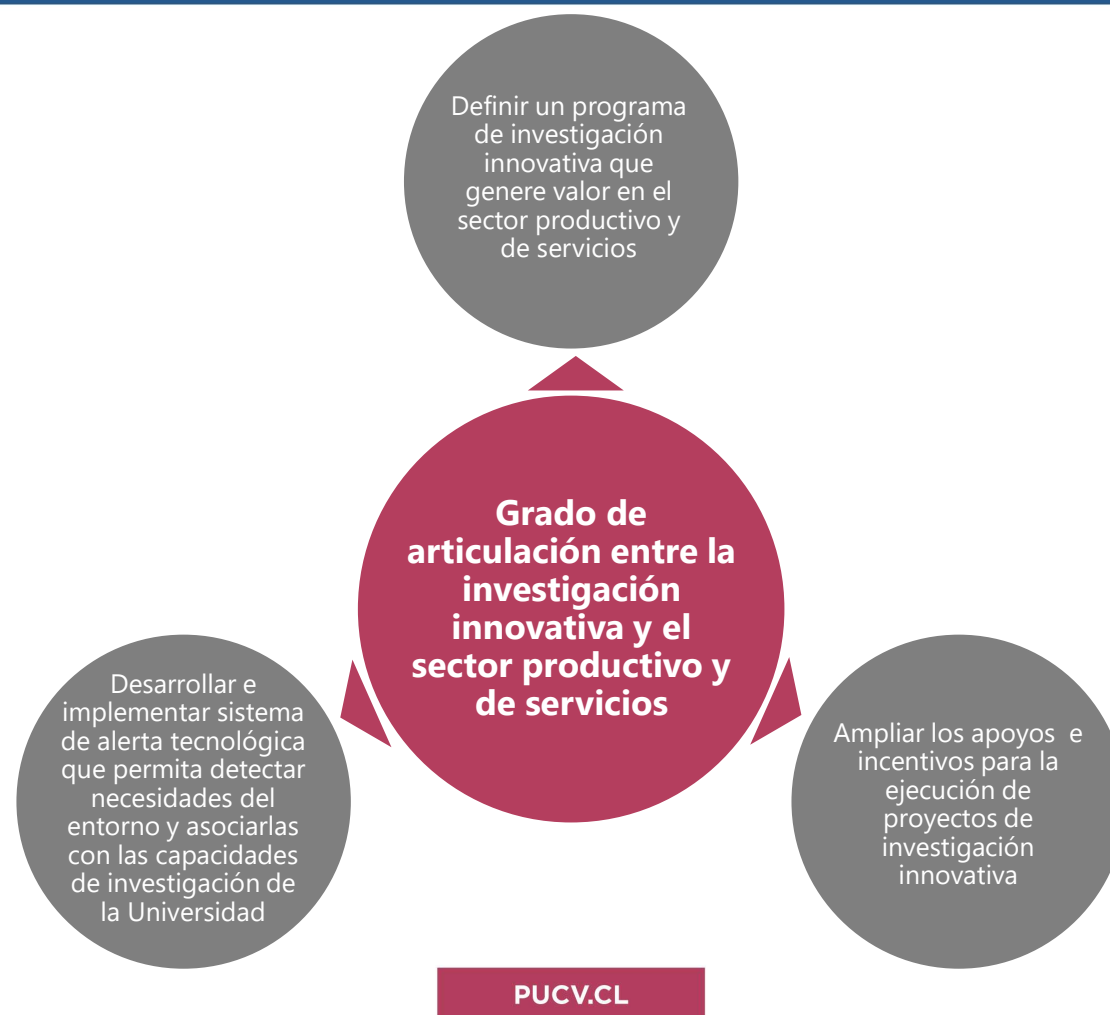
Definir un programa de investigación innovativa que genere valor en el sector productivo y de servicios

Grado de articulación entre la investigación innovativa y el sector productivo y de servicios

Desarrollar e implementar sistema de alerta tecnológica que permita detectar necesidades del entorno y asociarlas con las capacidades de investigación de la Universidad

Ampliar los apoyos e incentivos para la ejecución de proyectos de investigación innovativa

PUCV.CL